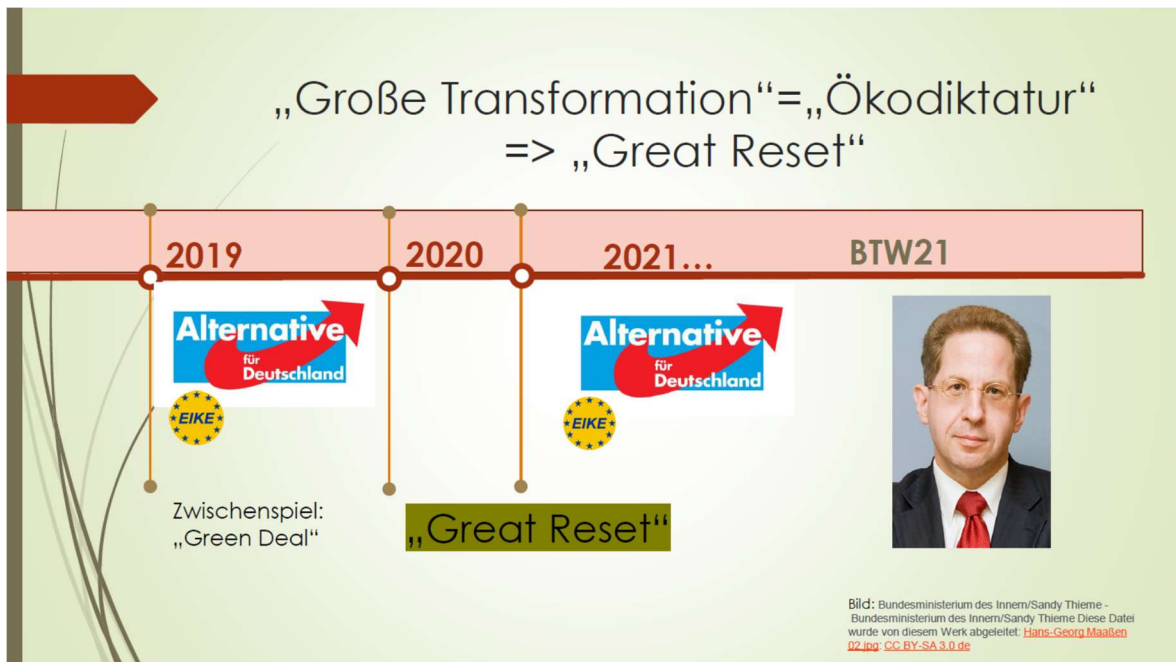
„Große Transformation“=„Ökodiktatur“
=> „Great Reset“

2019

2020

2021...

BTW21

Alternative für Deutschland

EIKE

Alternative für Deutschland

EIKE

Zwischenspiel: „Green Deal“

„Great Reset“

Bild: Bundesministerium des Innern/Sandy Thieme - Bundesministerium des Innern/Sandy Thieme Diese Datei wurde von diesem Werk abgeleitet: Hans-Georg Maaßen 02.jpg; CC BY-SA 3.0 de